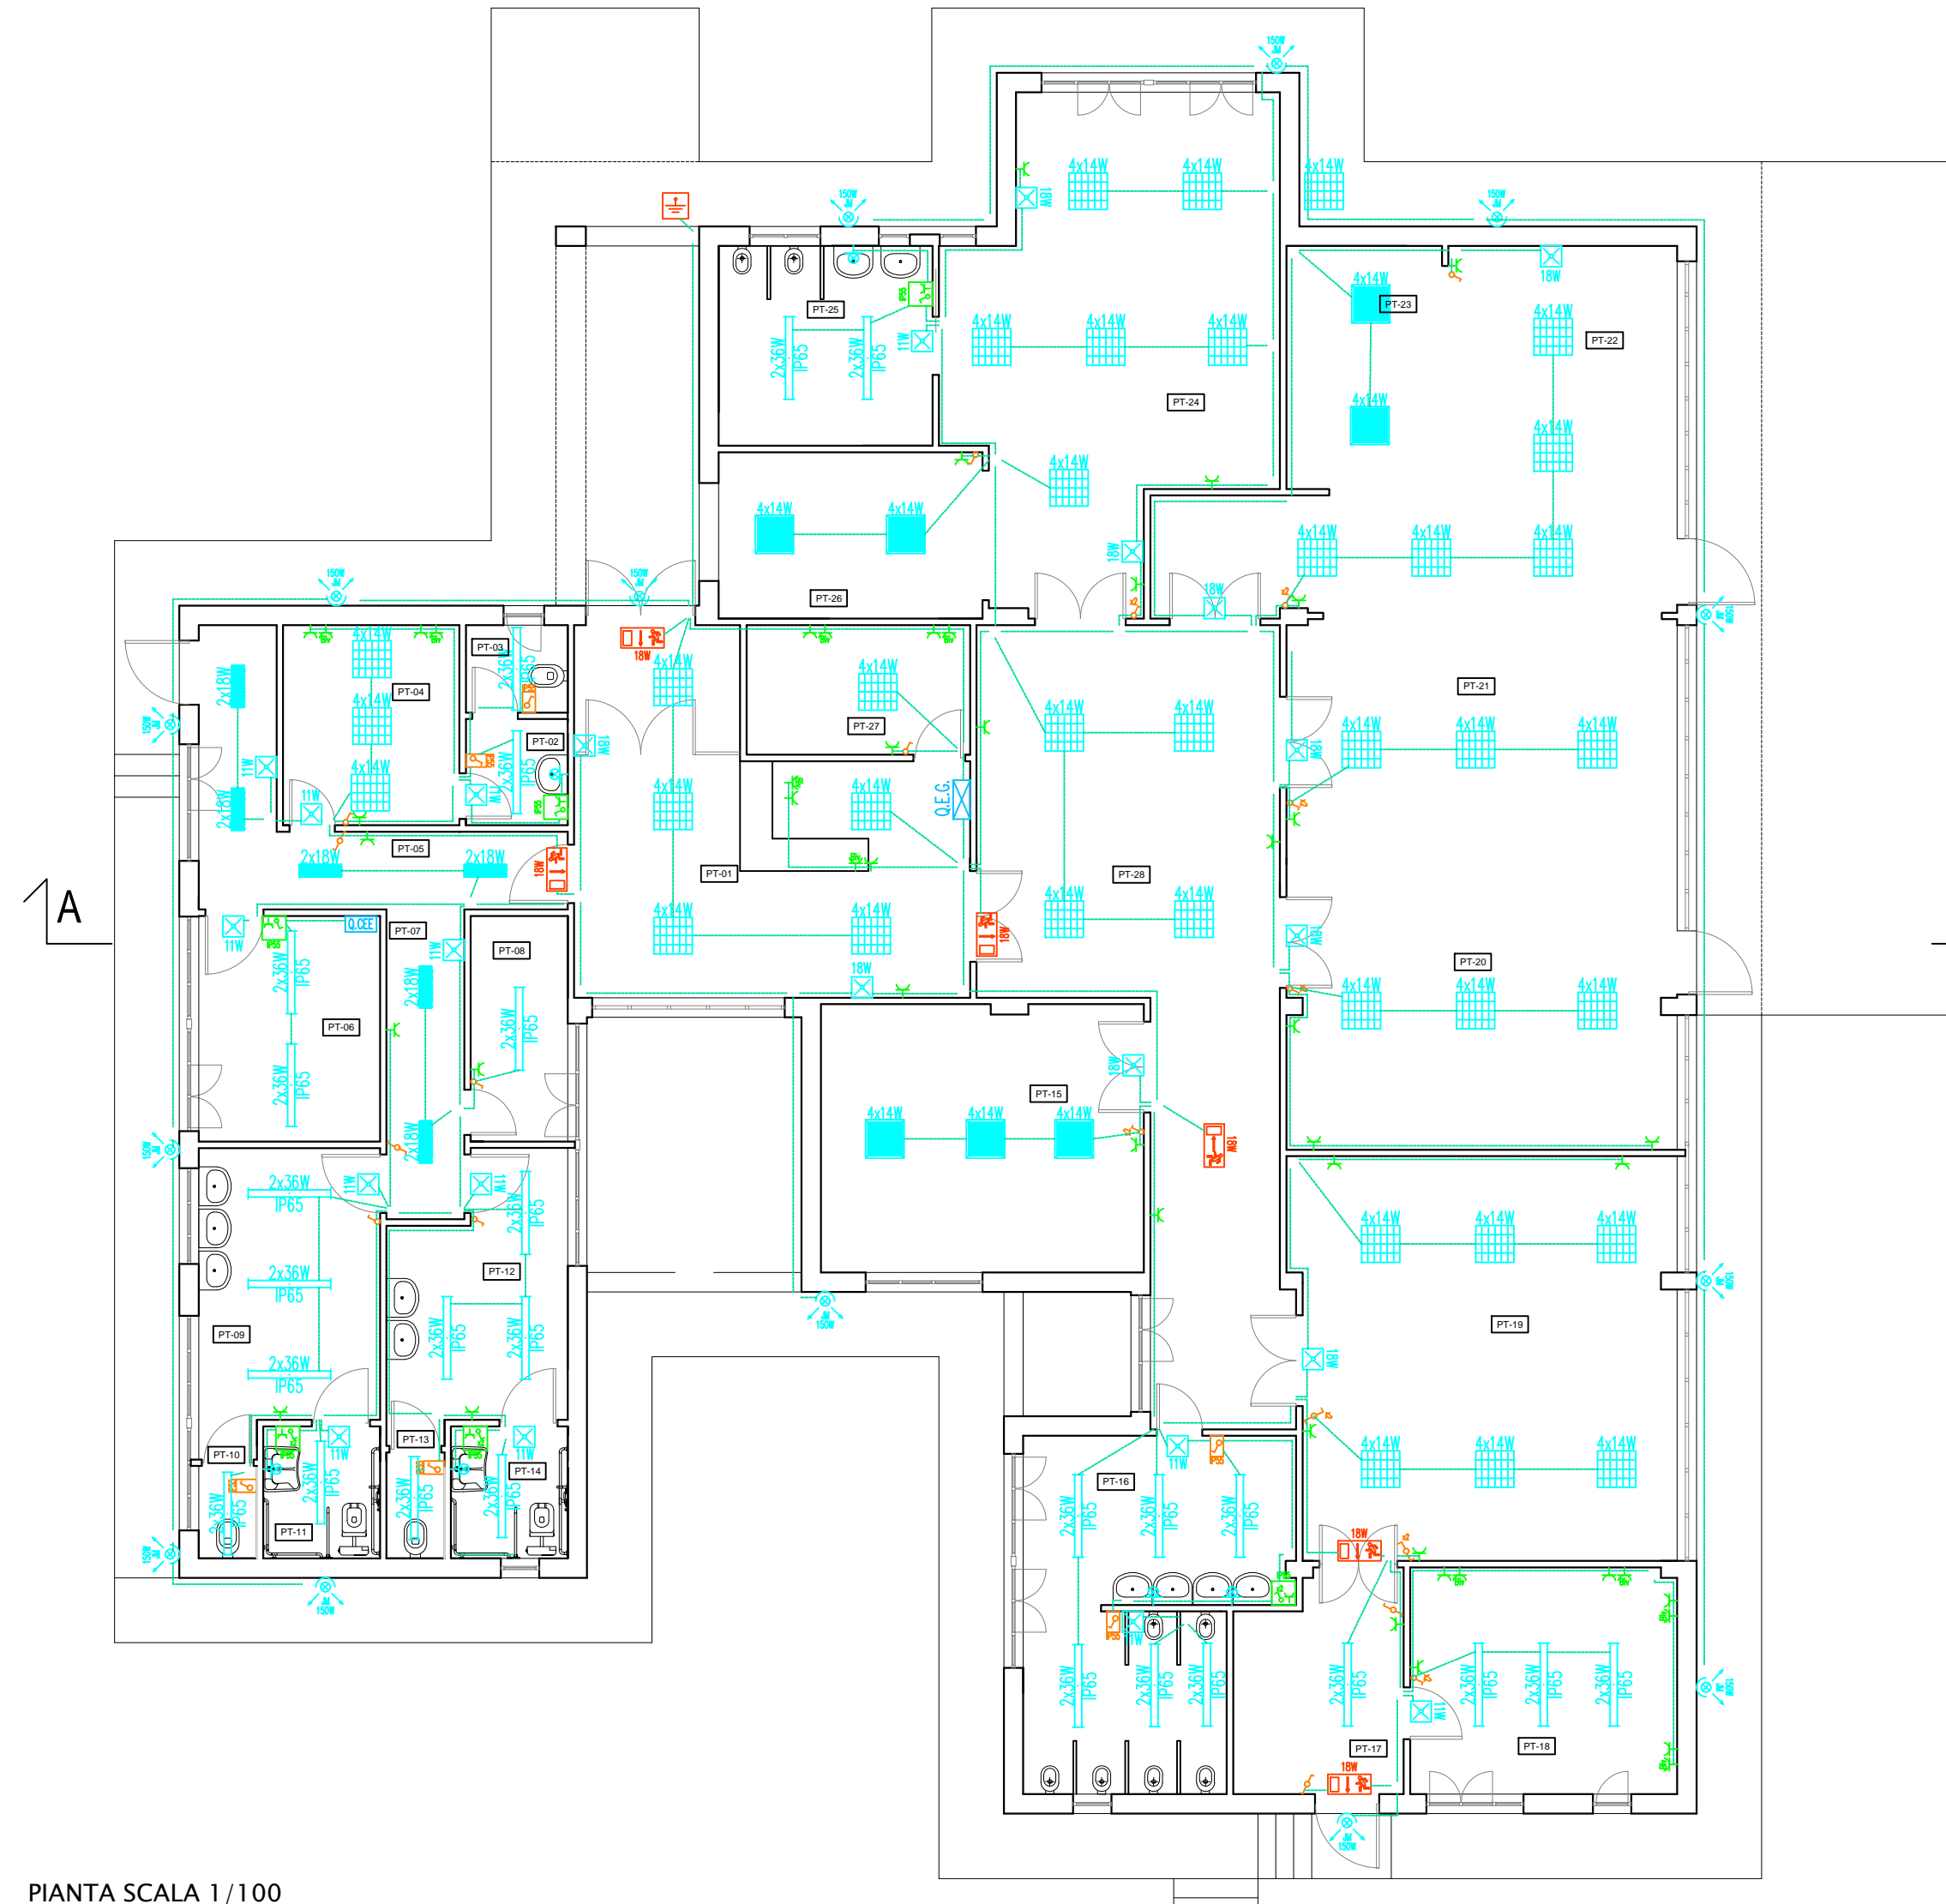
150W
150W
4x14W
4x14W
4x14W
18W
150W
18W
PT-23
4x14W
PT-22
PT-25
4x14W
4x14W
4x14W
2x36W IP65
2x36W IP65
11W
PT-24
4x14W
4x14W
4x14W
4x14W
4x14W
4x14W
4x14W
18W
4x14W
4x14W
4x14W
18W
PT-26
150W
150W
PT-03
PT-04
4x14W
4x14W
4x14W
2x18W
18W
4x14W
4x14W
PT-21
PT-27
PT-02
4x14W
4x14W
4x14W
4x14W
4x14W
18W
11W
11W
4x14W
4x14W
Q.E.G.
2x18W
PT-05
2x18W
2x18W
18W
PT-01
PT-28
A
4x14W
4x14W
4x14W
4x14W
11W
Q.CEE
PT-07
PT-08
18W
PT-20
2x36W IP65
2x18W
18W
4x14W
4x14W
4x14W
PT-06
2x36W IP65
2x36W IP65
18W
PT-15
4x14W
4x14W
4x14W
2x36W IP65
2x18W
18W
150W
11W
11W
2x36W IP65
2x36W IP65
4x14W
4x14W
4x14W
PT-12
2x36W IP65
PT-09
2x36W IP65
2x36W IP65
150W
PT-19
18W
PT-10
11W
PT-13
11W
PT-14
11W
PT-16
4x14W
4x14W
4x14W
2x36W IP65
2x36W IP65
2x36W IP65
2x36W IP65
2x36W IP65
2x36W IP65
PT-11
150W
150W
18W
11W
2x36W IP65
2x36W IP65
2x36W IP65
2x36W IP65
2x36W IP65
2x36W IP65
2x36W IP65
11W
150W
PT-17
PT-18
18W
150W
PIANTA SCALA 1/100